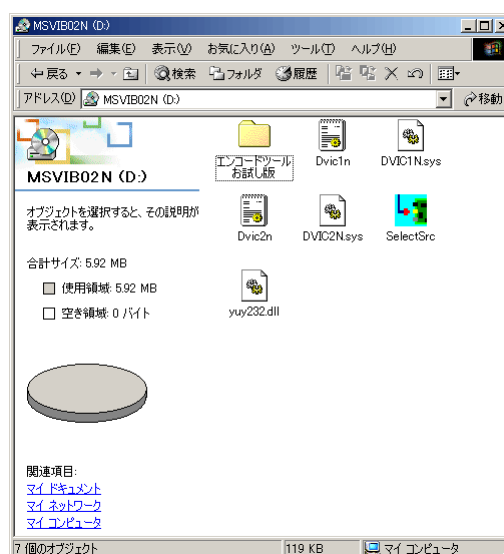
MSVIB02N (D:)

ファイル(F) 編集(E) 表示(V) お気に入り(A) ツール(T) ヘルプ(H)

戻る → 検索 フォルダ 履歴

アドレス(D) MSVIB02N (D:) 移動

MSVIB02N (D:)

オブジェクトを選択すると、その説明が表示されます。

合計サイズ: 5.92 MB

使用領域: 5.92 MB

空き領域: 0 バイト

関連項目:
マイ ドキュメント
マイ ネットワーク
マイ コンピュータ

エンコードツール お試し版

Dvic1n

DVIC1N.sys

Dvic2n

DVIC2N.sys

SelectSrc

yuy232.dll

7 個のオブジェクト | 119 KB | マイ コンピュータ